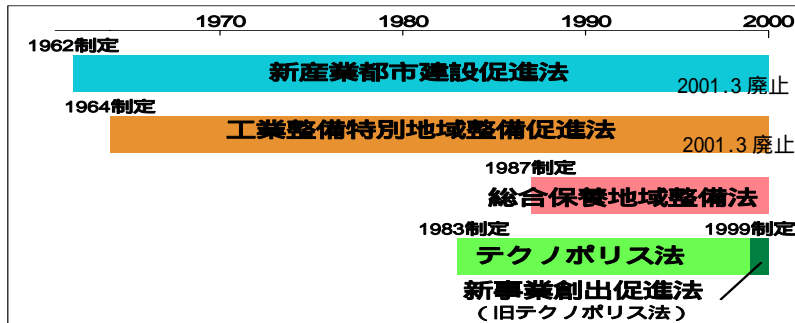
1970

1980

1990

2000

1962制定

新産業都市建設促進法

2001.3 廃止

1964制定

工業整備特別地域整備促進法

2001.3 廃止

1987制定

総合保養地域整備法

1983制定

1999制定

テクノポリス法

新事業創出促進法

（旧テクノポリス法）